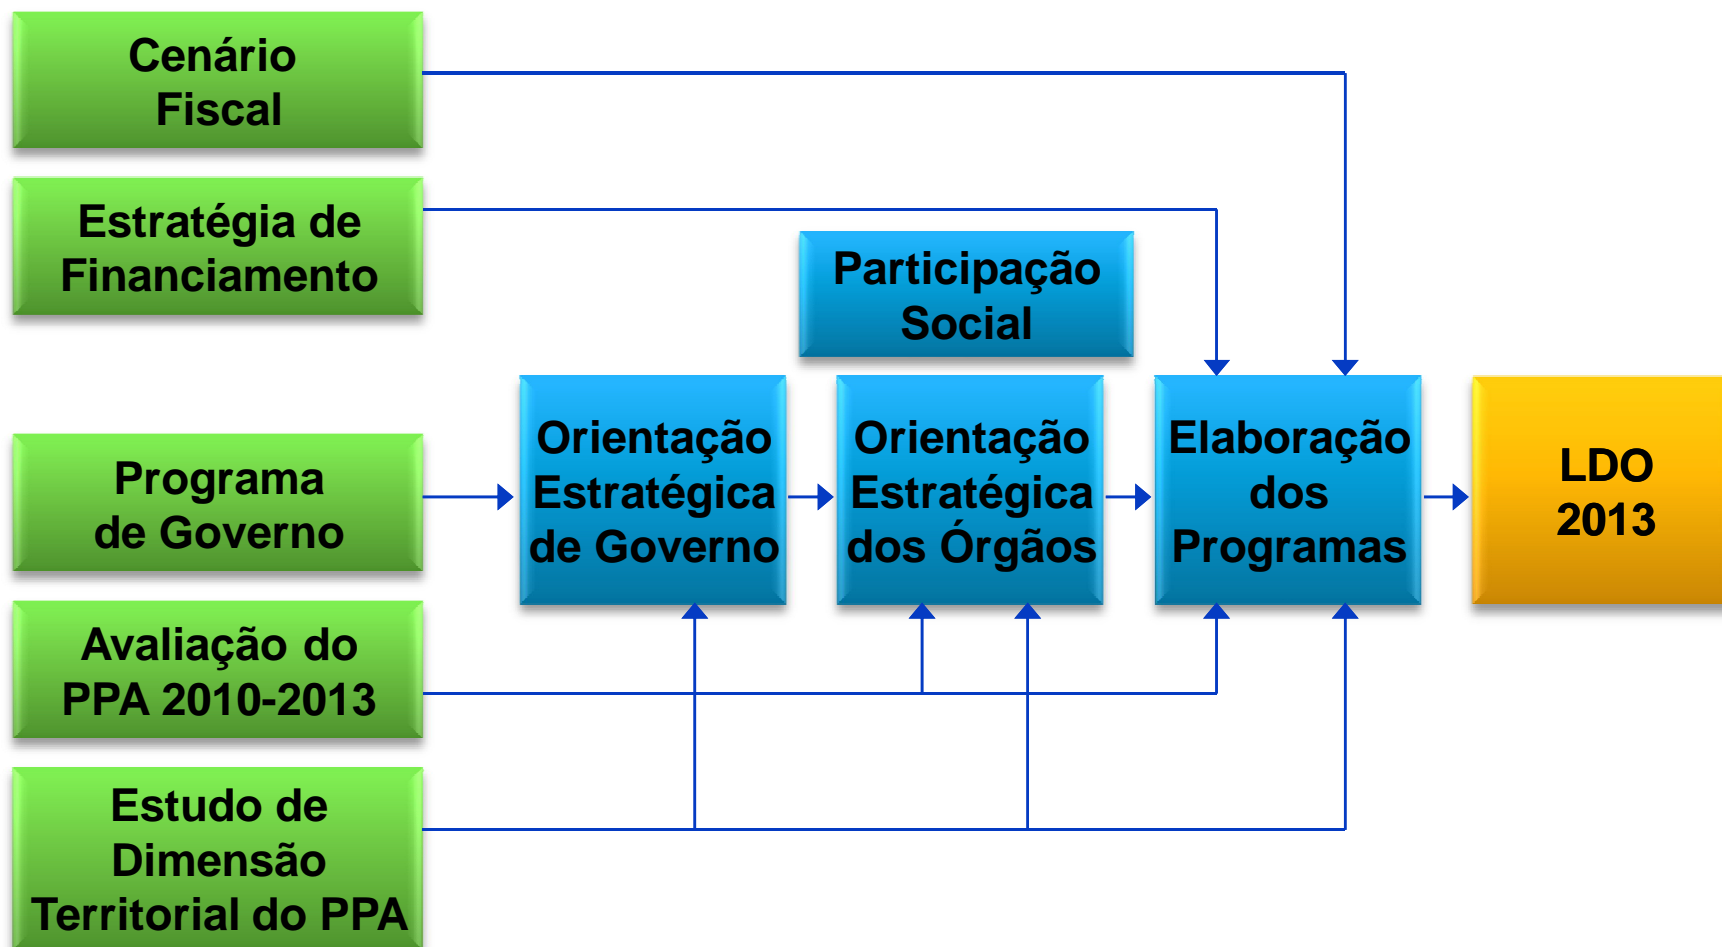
Cenário Fiscal

Estratégia de Financiamento

Participação Social

Programa de Governo

Orientação Estratégica de Governo

Orientação Estratégica dos Órgãos

Elaboração dos Programas

LDO 2013

Avaliação do PPA 2010-2013

Estudo de Dimensão Territorial do PPA